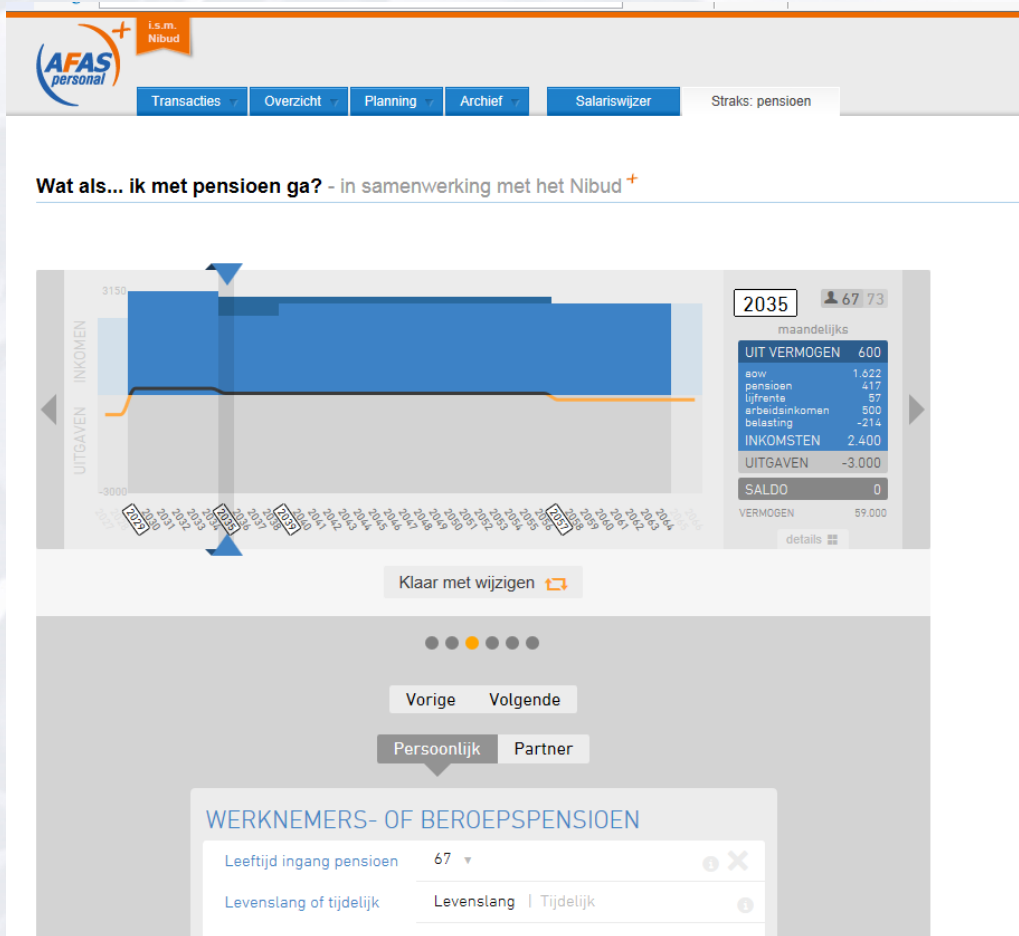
AFAS personal
i.s.m. Nibud

Transacties | Overzicht | Planning | Archief | Salariswijzer | Straks: pensioen

Wat als... ik met pensioen ga? - in samenwerking met het Nibud

3150
INKOMEN
UITGAVEN
-3000

2027 2029 2030 2031 2032 2033 2034 2035 2036 2037 2038 2039 2040 2041 2042 2043 2044 2045 2046 2047 2048 2049 2050 2051 2052 2053 2054 2055 2056 2057 2058 2059 2060 2061 2062 2063 2064 2065

2035 | 67 73
maandelijks

| UIT VERMOGEN | 600 |
|---|---|
| aow | 1.622 |
| pensioen | 417 |
| lijfrente | 57 |
| arbeidsinkomen | 500 |
| belasting | -214 |
| INKOMSTEN | 2.400 |
| UITGAVEN | -3.000 |
| SALDO | 0 |
| VERMOGEN | 59.000 |

details

Klaar met wijzigen

Vorige | Volgende

Persoonlijk | Partner

WERKNEMERS- OF BEROEPSPENSIOEN

Leeftijd ingang pensioen 67
Levenslang of tijdelijk Levenslang | Tijdelijk